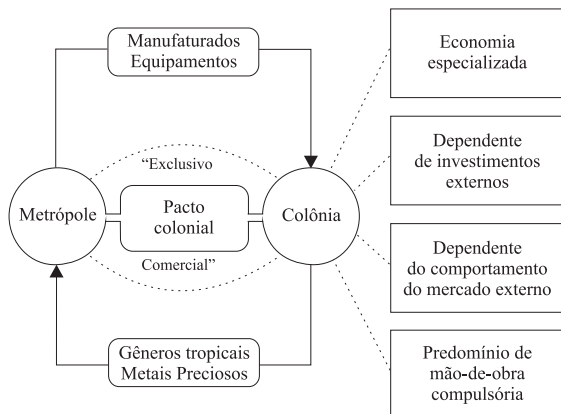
Manufaturados
Equipamentos

"Exclusivo

Metrópole

Pacto
colonial

Colônia

Comercial"

Gêneros tropicais
Metais Preciosos

Economia
especializada

Dependente
de investimentos
externos

Dependente
do comportamento
do mercado externo

Predomínio de
mão-de-obra
compulsória